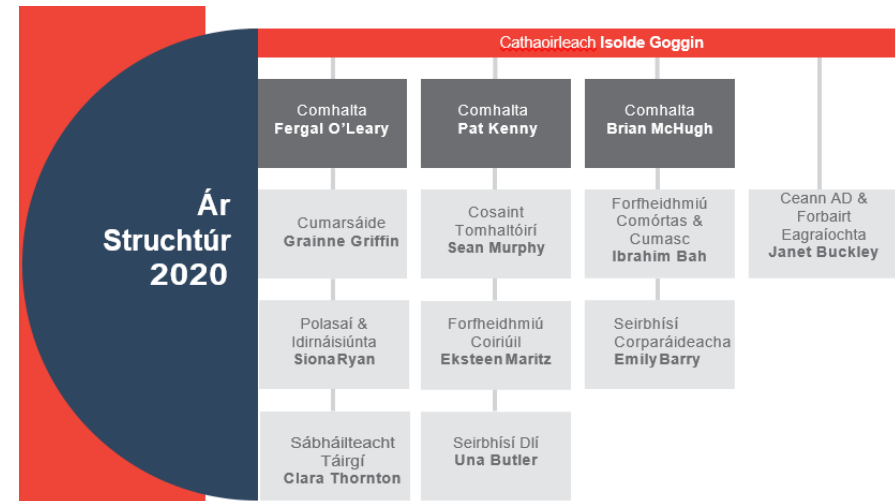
Ár Struchtúr 2020

Cathaoirleach Isolde Goggin

Comhalta
Fergal O'Leary

Comhalta
Pat Kenny

Comhalta
Brian McHugh

Cumarsáide
Grainne Griffin

Cosaint Tomhaltóirí
Sean Murphy

Forfheidhmiú Comórtas & Cumasc
Ibrahim Bah

Ceann AD & Forbairt Eagraíochta
Janet Buckley

Polasaí & Idirnáisiúnta
SionaRyan

Forfheidhmiú Coiriúil
Eksteen Maritz

Seirbhísí Corparáideacha
Emily Barry

Sábháilteacht Táirgí
Clara Thornton

Seirbhísí Dlí
Una Butler